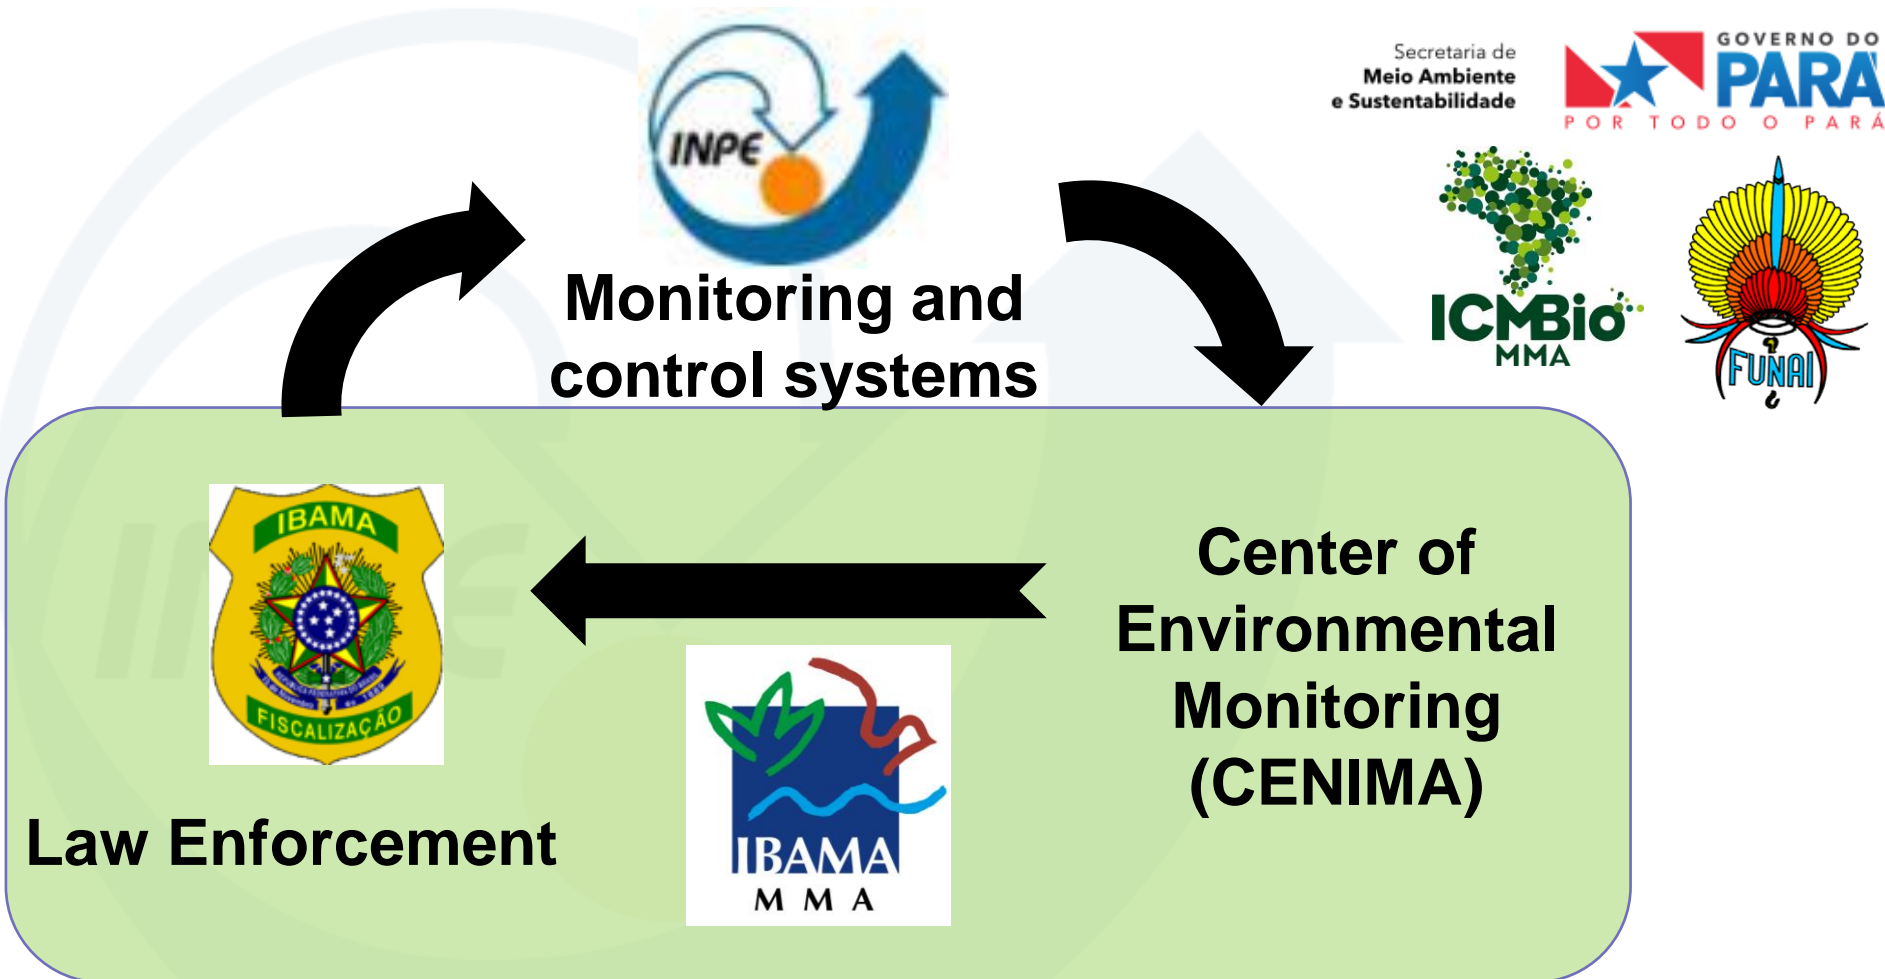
INPE

Monitoring and control systems

Secretaria de Meio Ambiente e Sustentabilidade

GOVERNO DO PARÁ

POR TODO O PARÁ

ICMBio MMA

FUNAI

IBAMA

FISCALIZAÇÃO

Law Enforcement

IBAMA MMA

Center of Environmental Monitoring (CENIMA)